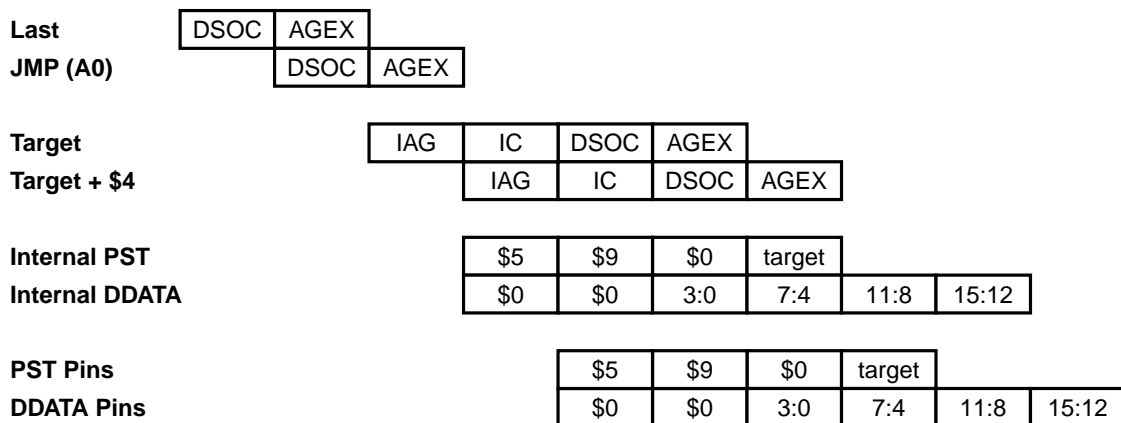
Last | DSOC | AGEX
JMP (A0) | DSOC | AGEX

Target | IAG | IC | DSOC | AGEX
Target + \$4 | IAG | IC | DSOC | AGEX

Internal PST | \$5 | \$9 | \$0 | target
Internal DDATA | \$0 | \$0 | 3:0 | 7:4 | 11:8 | 15:12

PST Pins | \$5 | \$9 | \$0 | target
DDATA Pins | \$0 | \$0 | 3:0 | 7:4 | 11:8 | 15:12